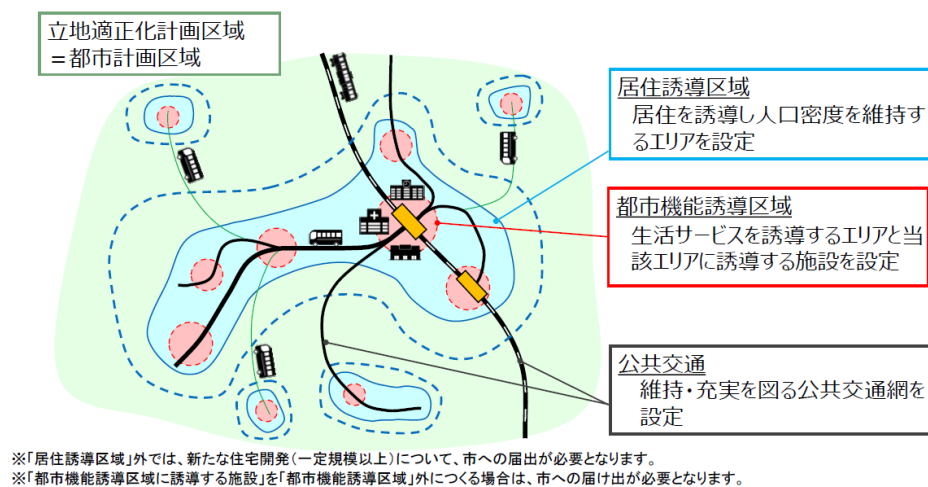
立地適正化計画区域
＝都市計画区域

居住誘導区域
居住を誘導し人口密度を維持するエリアを設定

都市機能誘導区域
生活サービスを誘導するエリアと当該エリアに誘導する施設を設定

公共交通
維持・充実を図る公共交通網を設定

※「居住誘導区域」外では、新たな住宅開発（一定規模以上）について、市への届出が必要となります。
※「都市機能誘導区域に誘導する施設」を「都市機能誘導区域」外につくる場合は、市への届け出が必要となります。